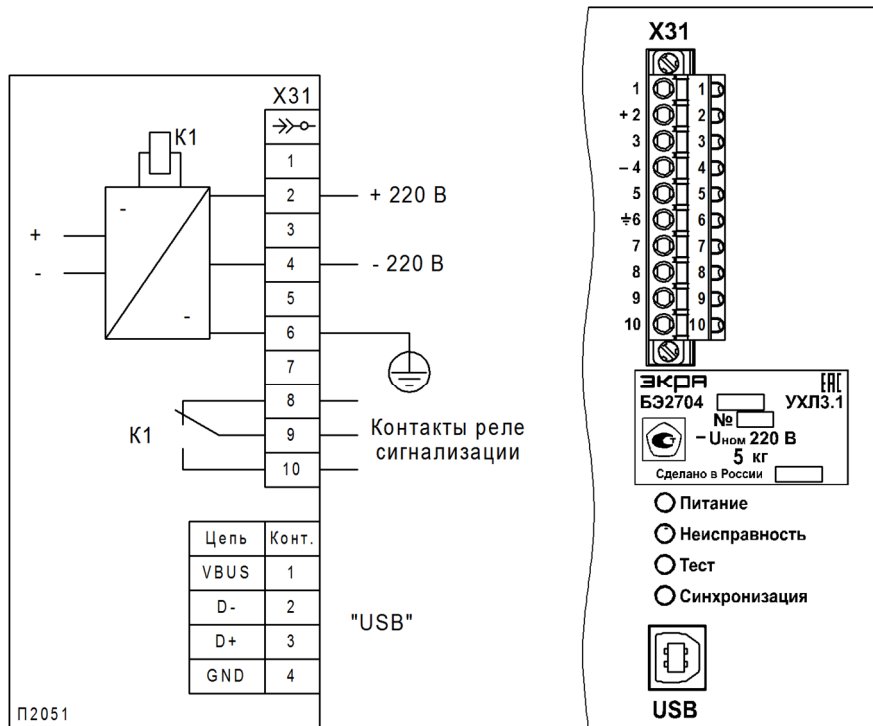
X31

K1

+

-

-

-

1

2

3

4

5

6

7

8

9

10

+ 220 В

- 220 В

K1

Контакты реле сигнализации

| Цепь | Конт. |
|---|---|
| VBUS | 1 |
| D- | 2 |
| D+ | 3 |
| GND | 4 |

"USB"

П2051

X31

1
+ 2
3
– 4
5
⏚6
7
8
9
10

1
2
3
4
5
6
7
8
9
10

ЭКРА
БЭ2704
ЕАС
УХЛ3.1
№
– $U_{ном}$ 220 В
5 кг
Сделано в России

Питание
Неисправность
Тест
Синхронизация

USB